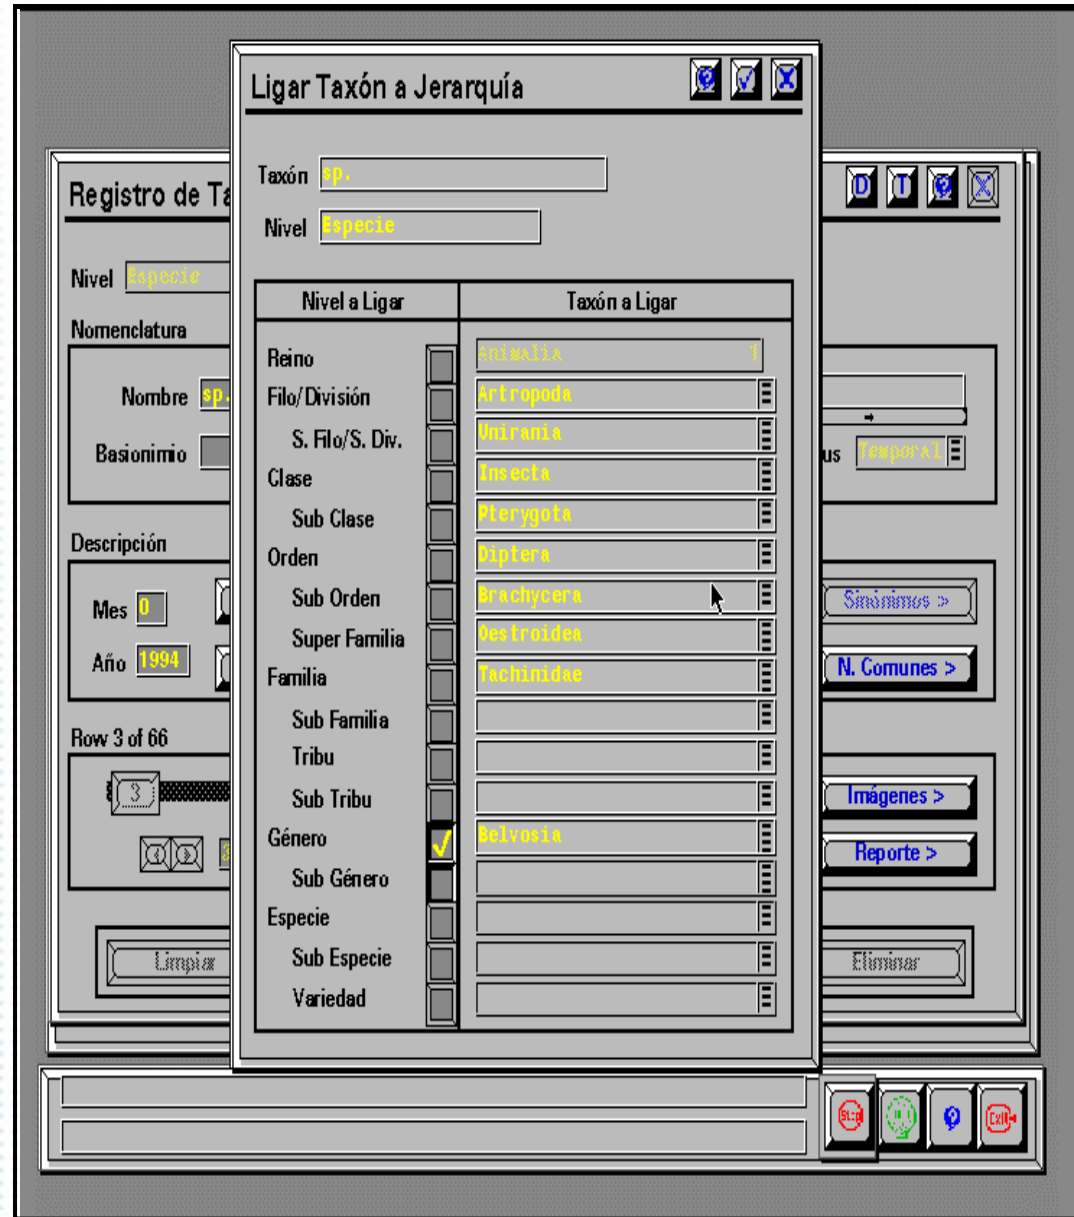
Ligar Taxón a Jerarquía

Taxón sp.
Nivel Especie

| Nivel a Ligar | Taxón a Ligar |
|---|---|
| Reino | Animalia |
| Filo/División | Artropoda |
| S. Filo/S. Div. | Unirania |
| Clase | Insecta |
| Sub Clase | Pterygota |
| Orden | Diptera |
| Sub Orden | Brachycera |
| Super Familia | Oestroidea |
| Familia | Tachinidae |
| Sub Familia | |
| Tribu | |
| Sub Tribu | |
| Género ✓ | Belvosia |
| Sub Género | |
| Especie | |
| Sub Especie | |
| Variedad | |

Registro de Ta
D T
Nivel Especie
Nomenclatura
Nombre sp.
Basionimio
us Temporal
Descripción
Mes 0
Año 1994
Sinónimos >
N. Comunes >
Row 3 of 66
3
Imágenes >
Reporte >
Limpiar
Eliminar
Stop
Exit